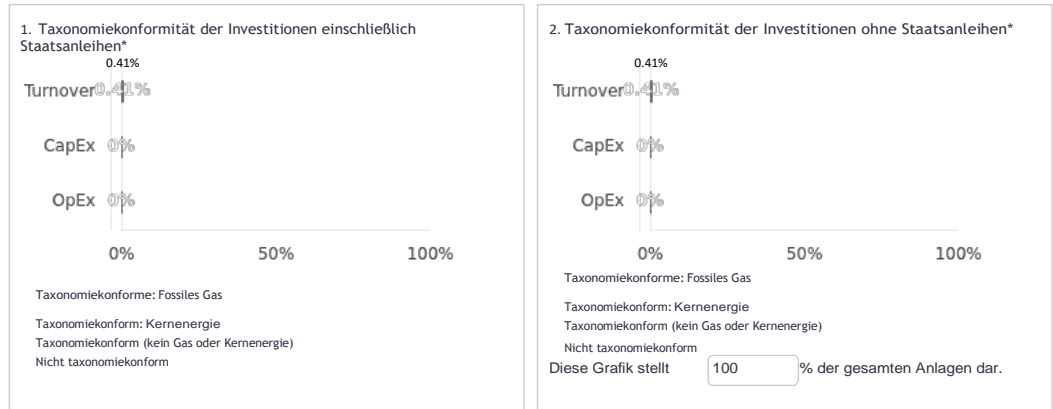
1. Taxonomiekonformität der Investitionen einschließlich Staatsanleihen*

0.41%

Turnover 0.41%

CapEx 0%

OpEx 0%

0% 50% 100%

Taxonomiekonforme: Fossiles Gas

Taxonomiekonform: Kernenergie

Taxonomiekonform (kein Gas oder Kernenergie)

Nicht taxonomiekonform

2. Taxonomiekonformität der Investitionen ohne Staatsanleihen*

0.41%

Turnover 0.41%

CapEx 0%

OpEx 0%

0% 50% 100%

Taxonomiekonforme: Fossiles Gas

Taxonomiekonform: Kernenergie

Taxonomiekonform (kein Gas oder Kernenergie)

Nicht taxonomiekonform

Diese Grafik stellt 100 % der gesamten Anlagen dar.